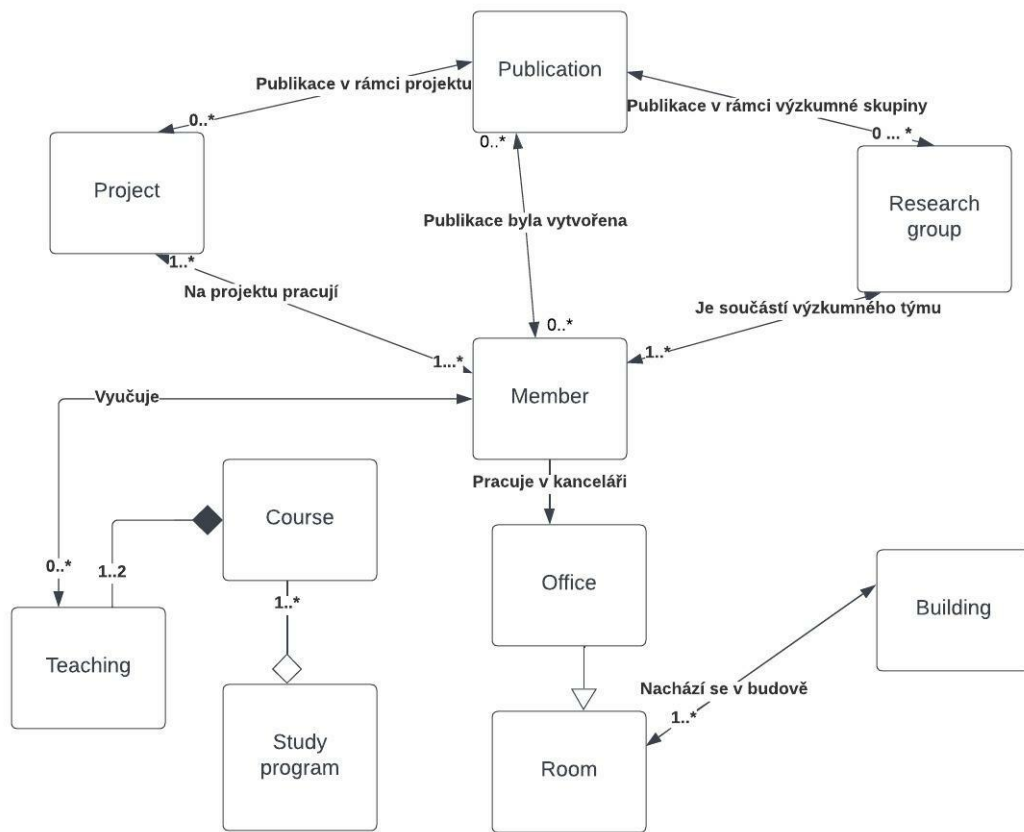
Publication

Publikace v rámci projektu

0..*

Publikace v rámci výzkumné skupiny

0 ... *

0..*

Project

Research group

Publikace byla vytvořena

1..*

Na projektu pracují

Je součástí výzkumného týmu

0..*

1...*

1..*

Member

Vyučuje

Pracuje v kanceláři

Course

0..*

1..2

Office

Building

1..*

Teaching

Nachází se v budově

1..*

Study program

Room